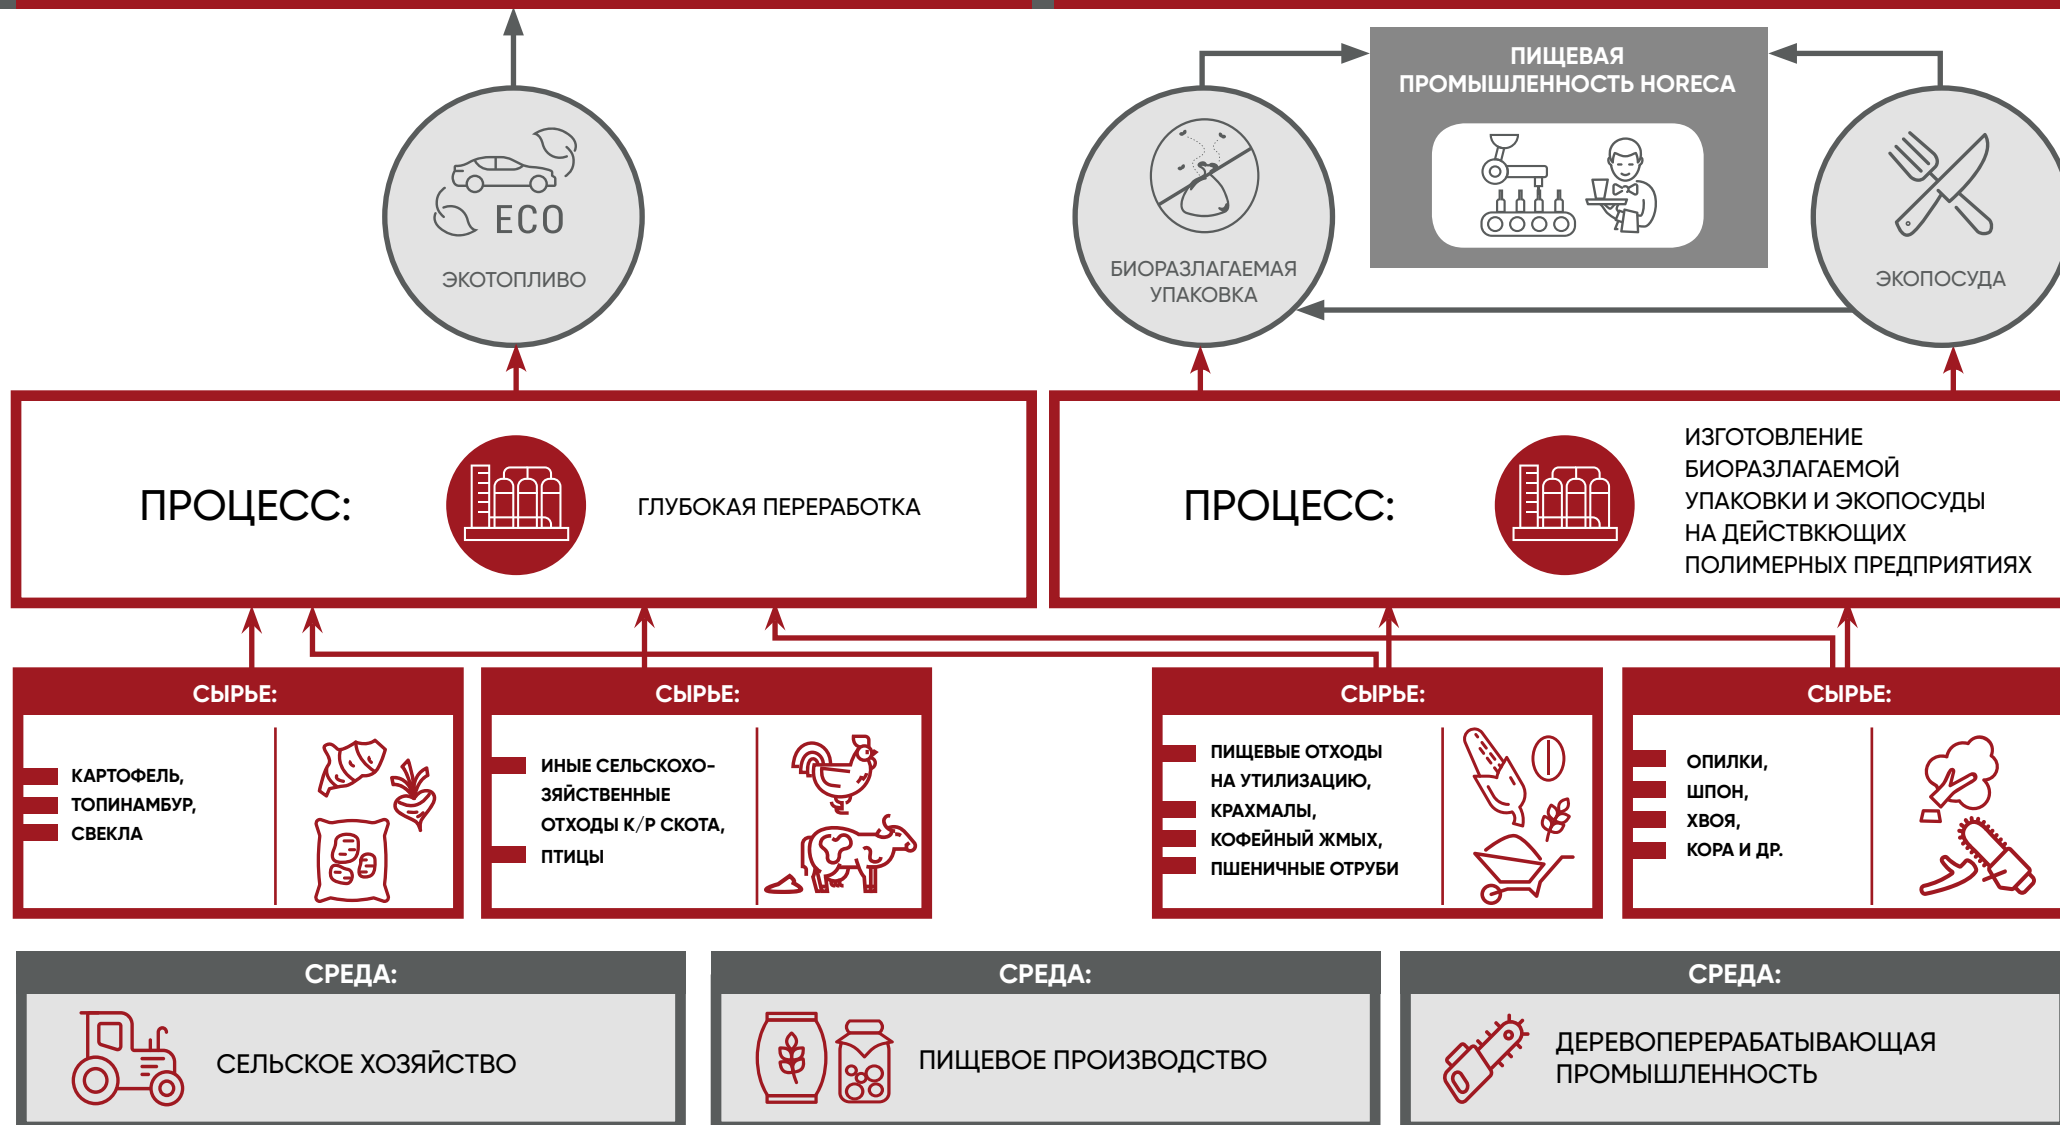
ECO

ЭКОТОПЛИВО

БИОРАЗЛАГАЕМАЯ УПАКОВКА

ПИЩЕВАЯ ПРОМЫШЛЕННОСТЬ HORECA

ЭКОПОСУДА

ПРОЦЕСС:

ГЛУБОКАЯ ПЕРЕРАБОТКА

ПРОЦЕСС:

ИЗГОТОВЛЕНИЕ БИОРАЗЛАГАЕМОЙ УПАКОВКИ И ЭКОПОСУДЫ НА ДЕЙСТВКЮЩИХ ПОЛИМЕРНЫХ ПРЕДПРИЯТИЯХ

СЫРЬЕ:

КАРТОФЕЛЬ, ТОПИНАМБУР, СВЕКЛА

СЫРЬЕ:

ИНЫЕ СЕЛЬСКОХОЗЯЙСТВЕННЫЕ ОТХОДЫ К/Р СКОТА, ПТИЦЫ

СЫРЬЕ:

ПИЩЕВЫЕ ОТХОДЫ НА УТИЛИЗАЦИЮ, КРАХМАЛЫ, КОФЕЙНЫЙ ЖМЫХ, ПШЕНИЧНЫЕ ОТРУБИ

СЫРЬЕ:

ОПИЛКИ, ШПОН, ХВОЯ, КОРА И ДР.

СРЕДА:

СЕЛЬСКОЕ ХОЗЯЙСТВО

СРЕДА:

ПИЩЕВОЕ ПРОИЗВОДСТВО

СРЕДА:

ДЕРЕВОПЕРЕРАБАТЫВАЮЩАЯ ПРОМЫШЛЕННОСТЬ